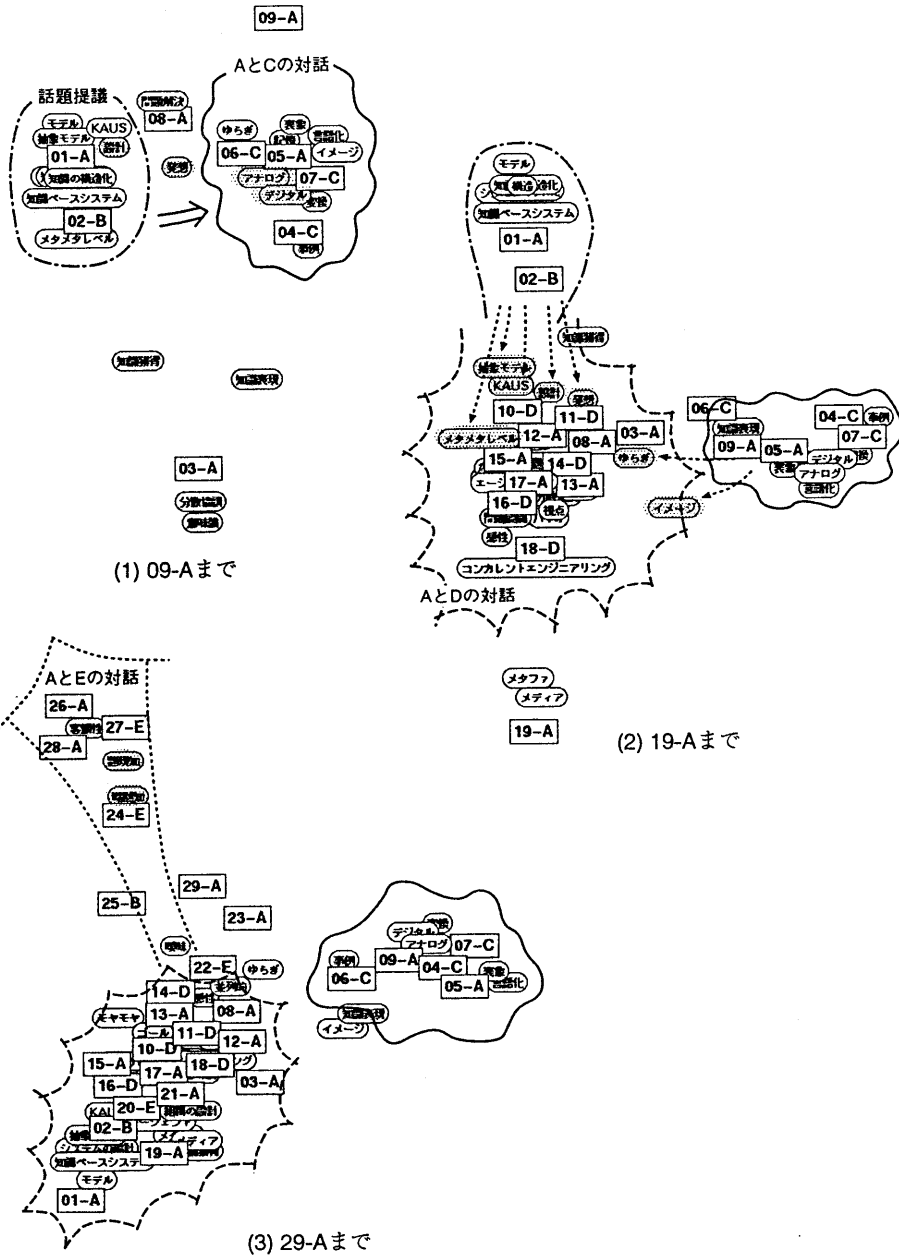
09-A

AとCの対話

話題提議

問題解決
08-A

モデル
抽象モデル
KAUS
設計
01-A
知識の構造化
知識ベースシステム
02-B
メタメタレベル

発想

ゆらぎ
表象
記憶
言語化
06-C
05-A
イメージ
アナログ
07-C
デジタル
変換
04-C
事例

知識獲得
知識表現

03-A
分散協調
意味論

(1) 09-Aまで

モデル
知識
構造化
知識ベースシステム
01-A
02-B

知識獲得
抽象モデル
KAUS
設計
発想
10-D
11-D
メタメタレベル
12-A
08-A
03-A
ゆらぎ
15-A
14-D
エージ
17-A
13-A
16-D
視点
問題解決
属性
18-D
コンカレントエンジニアリング
AとDの対話

06-C
知識表現
09-A
05-A
04-C
事例
07-C
デジタル
変換
表象
アナログ
言語化
イメージ

メタファ
メディア
19-A

(2) 19-Aまで

AとEの対話
26-A
客観性
27-E
28-A
認識過程
知識獲得
24-E

25-B
29-A
23-A

曖昧
22-E
ゆらぎ
並列性
14-D
属性
13-A
08-A
モヤモヤ
11-D
12-A
15-A
10-D
17-A
18-D
16-D
03-A
21-A
KAUS
20-E
問題の設計
02-B
メディア
抽象
システムの設計
19-A
知識ベースシステム
モデル
01-A

デジタル
変換
アナログ
07-C
事例
09-A
06-C
04-C
表象
05-A
言語化
知識表現
イメージ

(3) 29-Aまで